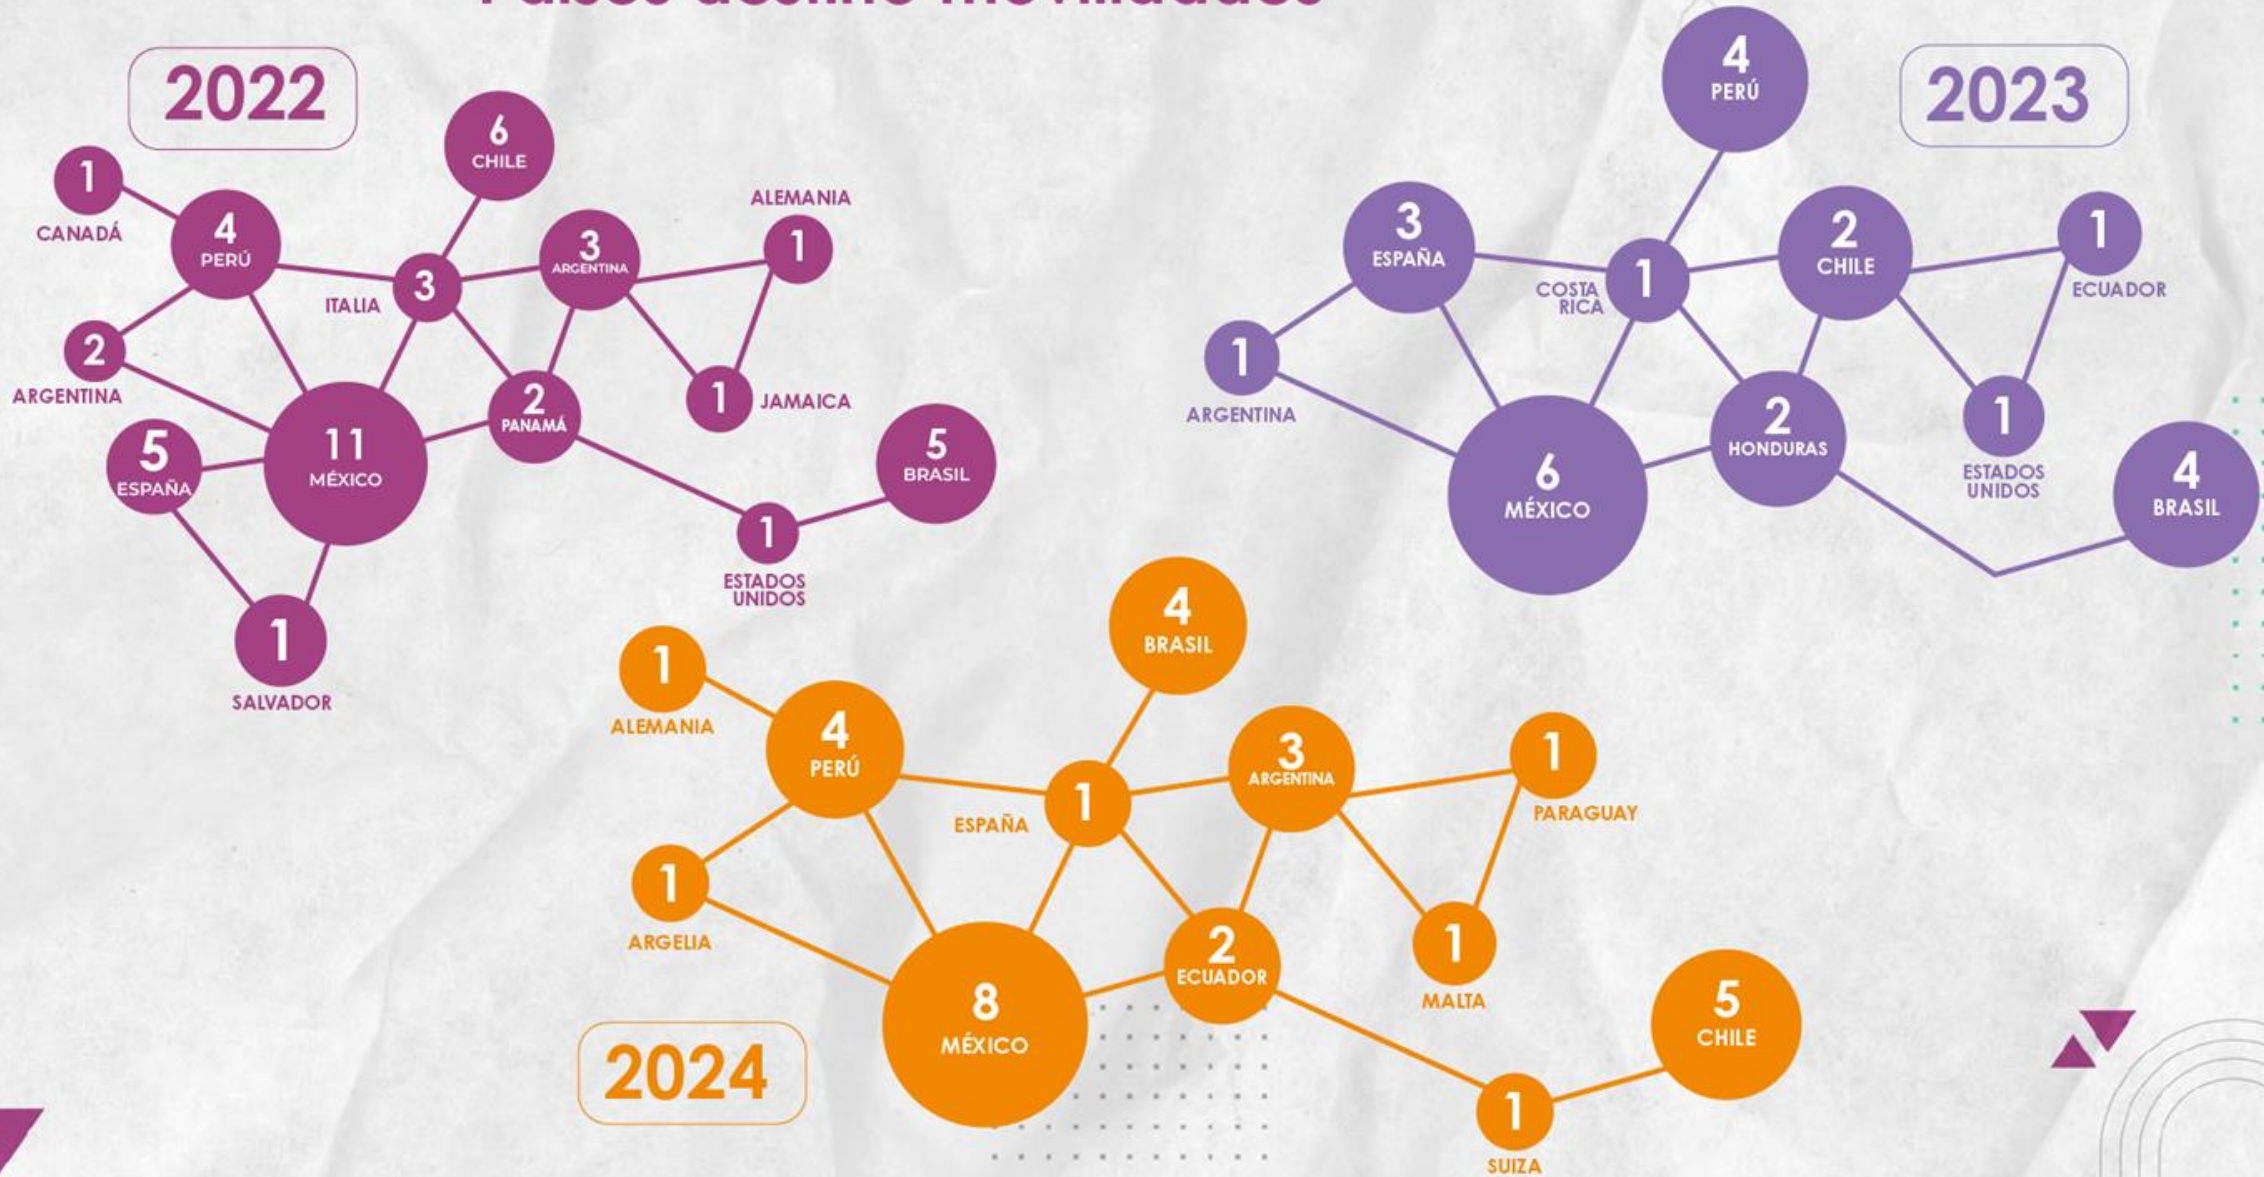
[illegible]

2022

1
CANADÁ

4
PERÚ

6
CHILE

3
ITALIA

3
ARGENTINA

ALEMANIA
1

2
ARGENTINA

2
PANAMÁ

1
JAMAICA

5
ESPAÑA

11
MÉXICO

5
BRASIL

1
ESTADOS UNIDOS

1
SALVADOR

4
PERÚ

2023

3
ESPAÑA

COSTA RICA
1

2
CHILE

1
ECUADOR

1
ARGENTINA

2
HONDURAS

1
ESTADOS UNIDOS

6
MÉXICO

4
BRASIL

4
BRASIL

1
ALEMANIA

4
PERÚ

1
ESPAÑA

3
ARGENTINA

1
PARAGUAY

1
ARGELIA

2
ECUADOR

1
MALTA

8
MÉXICO

2024

5
CHILE

1
SUIZA